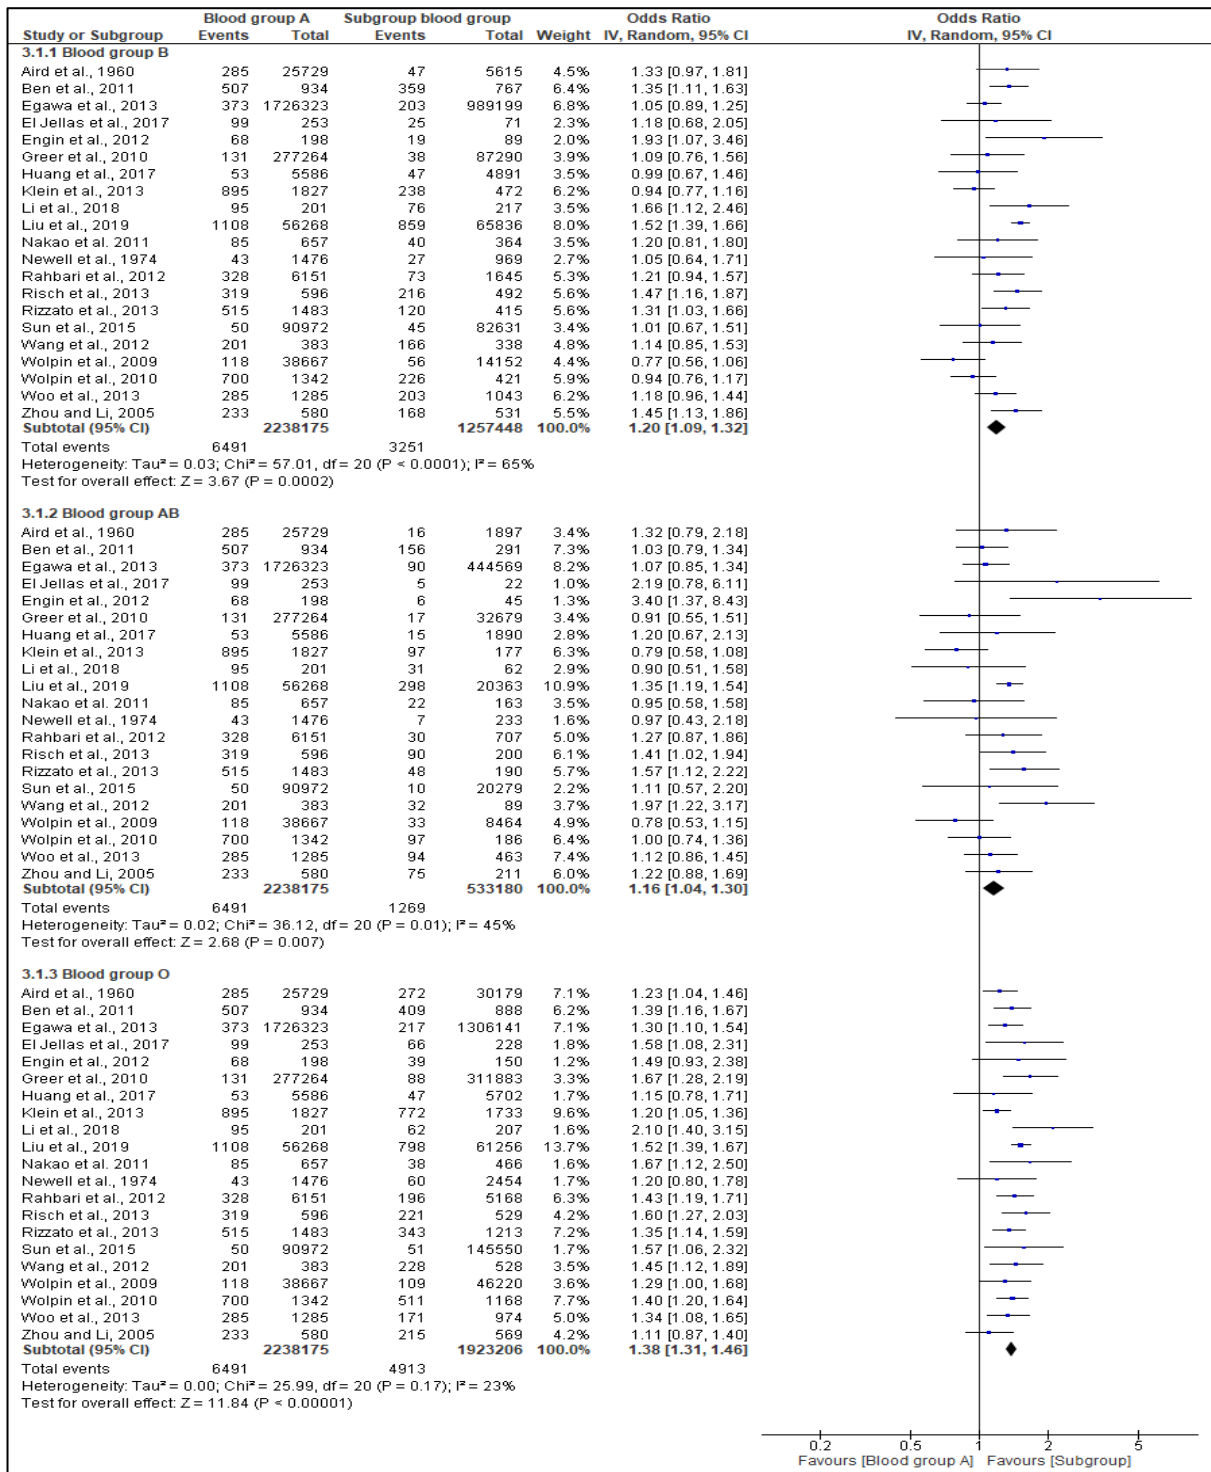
| Study or Subgroup | Blood group A Events | Blood group A Total | Subgroup blood group Events | Subgroup blood group Total | Weight | Odds Ratio IV, Random, 95% CI |
|---|---|---|---|---|---|---|
| **3.1.1 Blood group B** | | | | | | |
| Aird et al., 1960 | 285 | 25729 | 47 | 5615 | 4.5% | 1.33 [0.97, 1.81] |
| Ben et al., 2011 | 507 | 934 | 359 | 767 | 6.4% | 1.35 [1.11, 1.63] |
| Egawa et al., 2013 | 373 | 1726323 | 203 | 989199 | 6.8% | 1.05 [0.89, 1.25] |
| El Jellas et al., 2017 | 99 | 253 | 25 | 71 | 2.3% | 1.18 [0.68, 2.05] |
| Engin et al., 2012 | 68 | 198 | 19 | 89 | 2.0% | 1.93 [1.07, 3.46] |
| Greer et al., 2010 | 131 | 277264 | 38 | 87290 | 3.9% | 1.09 [0.76, 1.56] |
| Huang et al., 2017 | 53 | 5586 | 47 | 4891 | 3.5% | 0.99 [0.67, 1.46] |
| Klein et al., 2013 | 895 | 1827 | 238 | 472 | 6.2% | 0.94 [0.77, 1.16] |
| Li et al., 2018 | 95 | 201 | 76 | 217 | 3.5% | 1.66 [1.12, 2.46] |
| Liu et al., 2019 | 1108 | 56268 | 859 | 65836 | 8.0% | 1.52 [1.39, 1.66] |
| Nakao et al. 2011 | 85 | 657 | 40 | 364 | 3.5% | 1.20 [0.81, 1.80] |
| Newell et al., 1974 | 43 | 1476 | 27 | 969 | 2.7% | 1.05 [0.64, 1.71] |
| Rahbari et al., 2012 | 328 | 6151 | 73 | 1645 | 5.3% | 1.21 [0.94, 1.57] |
| Risch et al., 2013 | 319 | 596 | 216 | 492 | 5.6% | 1.47 [1.16, 1.87] |
| Rizzato et al., 2013 | 515 | 1483 | 120 | 415 | 5.6% | 1.31 [1.03, 1.66] |
| Sun et al., 2015 | 50 | 90972 | 45 | 82631 | 3.4% | 1.01 [0.67, 1.51] |
| Wang et al., 2012 | 201 | 383 | 166 | 338 | 4.8% | 1.14 [0.85, 1.53] |
| Wolpin et al., 2009 | 118 | 38667 | 56 | 14152 | 4.4% | 0.77 [0.56, 1.06] |
| Wolpin et al., 2010 | 700 | 1342 | 226 | 421 | 5.9% | 0.94 [0.76, 1.17] |
| Woo et al., 2013 | 285 | 1285 | 203 | 1043 | 6.2% | 1.18 [0.96, 1.44] |
| Zhou and Li, 2005 | 233 | 580 | 168 | 531 | 5.5% | 1.45 [1.13, 1.86] |
| **Subtotal (95% CI)** | | **2238175** | | **1257448** | **100.0%** | **1.20 [1.09, 1.32]** |
| Total events | 6491 | | 3251 | | | |

Heterogeneity: Tau² = 0.03; Chi² = 57.01, df = 20 (P < 0.0001); I² = 65%
Test for overall effect: Z = 3.67 (P = 0.0002)

| Study or Subgroup | Blood group A Events | Blood group A Total | Subgroup blood group Events | Subgroup blood group Total | Weight | Odds Ratio IV, Random, 95% CI |
|---|---|---|---|---|---|---|
| **3.1.2 Blood group AB** | | | | | | |
| Aird et al., 1960 | 285 | 25729 | 16 | 1897 | 3.4% | 1.32 [0.79, 2.18] |
| Ben et al., 2011 | 507 | 934 | 156 | 291 | 7.3% | 1.03 [0.79, 1.34] |
| Egawa et al., 2013 | 373 | 1726323 | 90 | 444569 | 8.2% | 1.07 [0.85, 1.34] |
| El Jellas et al., 2017 | 99 | 253 | 5 | 22 | 1.0% | 2.19 [0.78, 6.11] |
| Engin et al., 2012 | 68 | 198 | 6 | 45 | 1.3% | 3.40 [1.37, 8.43] |
| Greer et al., 2010 | 131 | 277264 | 17 | 32679 | 3.4% | 0.91 [0.55, 1.51] |
| Huang et al., 2017 | 53 | 5586 | 15 | 1890 | 2.8% | 1.20 [0.67, 2.13] |
| Klein et al., 2013 | 895 | 1827 | 97 | 177 | 6.3% | 0.79 [0.58, 1.08] |
| Li et al., 2018 | 95 | 201 | 31 | 62 | 2.9% | 0.90 [0.51, 1.58] |
| Liu et al., 2019 | 1108 | 56268 | 298 | 20363 | 10.9% | 1.35 [1.19, 1.54] |
| Nakao et al. 2011 | 85 | 657 | 22 | 163 | 3.5% | 0.95 [0.58, 1.58] |
| Newell et al., 1974 | 43 | 1476 | 7 | 233 | 1.6% | 0.97 [0.43, 2.18] |
| Rahbari et al., 2012 | 328 | 6151 | 30 | 707 | 5.0% | 1.27 [0.87, 1.86] |
| Risch et al., 2013 | 319 | 596 | 90 | 200 | 6.1% | 1.41 [1.02, 1.94] |
| Rizzato et al., 2013 | 515 | 1483 | 48 | 190 | 5.7% | 1.57 [1.12, 2.22] |
| Sun et al., 2015 | 50 | 90972 | 10 | 20279 | 2.2% | 1.11 [0.57, 2.20] |
| Wang et al., 2012 | 201 | 383 | 32 | 89 | 3.7% | 1.97 [1.22, 3.17] |
| Wolpin et al., 2009 | 118 | 38667 | 33 | 8464 | 4.9% | 0.78 [0.53, 1.15] |
| Wolpin et al., 2010 | 700 | 1342 | 97 | 186 | 6.4% | 1.00 [0.74, 1.36] |
| Woo et al., 2013 | 285 | 1285 | 94 | 463 | 7.4% | 1.12 [0.86, 1.45] |
| Zhou and Li, 2005 | 233 | 580 | 75 | 211 | 6.0% | 1.22 [0.88, 1.69] |
| **Subtotal (95% CI)** | | **2238175** | | **533180** | **100.0%** | **1.16 [1.04, 1.30]** |
| Total events | 6491 | | 1269 | | | |

Heterogeneity: Tau² = 0.02; Chi² = 36.12, df = 20 (P = 0.01); I² = 45%
Test for overall effect: Z = 2.68 (P = 0.007)

| Study or Subgroup | Blood group A Events | Blood group A Total | Subgroup blood group Events | Subgroup blood group Total | Weight | Odds Ratio IV, Random, 95% CI |
|---|---|---|---|---|---|---|
| **3.1.3 Blood group O** | | | | | | |
| Aird et al., 1960 | 285 | 25729 | 272 | 30179 | 7.1% | 1.23 [1.04, 1.46] |
| Ben et al., 2011 | 507 | 934 | 409 | 888 | 6.2% | 1.39 [1.16, 1.67] |
| Egawa et al., 2013 | 373 | 1726323 | 217 | 1306141 | 7.1% | 1.30 [1.10, 1.54] |
| El Jellas et al., 2017 | 99 | 253 | 66 | 228 | 1.8% | 1.58 [1.08, 2.31] |
| Engin et al., 2012 | 68 | 198 | 39 | 150 | 1.2% | 1.49 [0.93, 2.38] |
| Greer et al., 2010 | 131 | 277264 | 88 | 311883 | 3.3% | 1.67 [1.28, 2.19] |
| Huang et al., 2017 | 53 | 5586 | 47 | 5702 | 1.7% | 1.15 [0.78, 1.71] |
| Klein et al., 2013 | 895 | 1827 | 772 | 1733 | 9.6% | 1.20 [1.05, 1.36] |
| Li et al., 2018 | 95 | 201 | 62 | 207 | 1.6% | 2.10 [1.40, 3.15] |
| Liu et al., 2019 | 1108 | 56268 | 798 | 61256 | 13.7% | 1.52 [1.39, 1.67] |
| Nakao et al. 2011 | 85 | 657 | 38 | 466 | 1.6% | 1.67 [1.12, 2.50] |
| Newell et al., 1974 | 43 | 1476 | 60 | 2454 | 1.7% | 1.20 [0.80, 1.78] |
| Rahbari et al., 2012 | 328 | 6151 | 196 | 5168 | 6.3% | 1.43 [1.19, 1.71] |
| Risch et al., 2013 | 319 | 596 | 221 | 529 | 4.2% | 1.60 [1.27, 2.03] |
| Rizzato et al., 2013 | 515 | 1483 | 343 | 1213 | 7.2% | 1.35 [1.14, 1.59] |
| Sun et al., 2015 | 50 | 90972 | 51 | 145550 | 1.7% | 1.57 [1.06, 2.32] |
| Wang et al., 2012 | 201 | 383 | 228 | 528 | 3.5% | 1.45 [1.12, 1.89] |
| Wolpin et al., 2009 | 118 | 38667 | 109 | 46220 | 3.6% | 1.29 [1.00, 1.68] |
| Wolpin et al., 2010 | 700 | 1342 | 511 | 1168 | 7.7% | 1.40 [1.20, 1.64] |
| Woo et al., 2013 | 285 | 1285 | 171 | 974 | 5.0% | 1.34 [1.08, 1.65] |
| Zhou and Li, 2005 | 233 | 580 | 215 | 569 | 4.2% | 1.11 [0.87, 1.40] |
| **Subtotal (95% CI)** | | **2238175** | | **1923206** | **100.0%** | **1.38 [1.31, 1.46]** |
| Total events | 6491 | | 4913 | | | |

Heterogeneity: Tau² = 0.00; Chi² = 25.99, df = 20 (P = 0.17); I² = 23%
Test for overall effect: Z = 11.84 (P < 0.00001)

Odds Ratio
IV, Random, 95% CI

0.2 0.5 1 2 5
Favours [Blood group A] Favours [Subgroup]